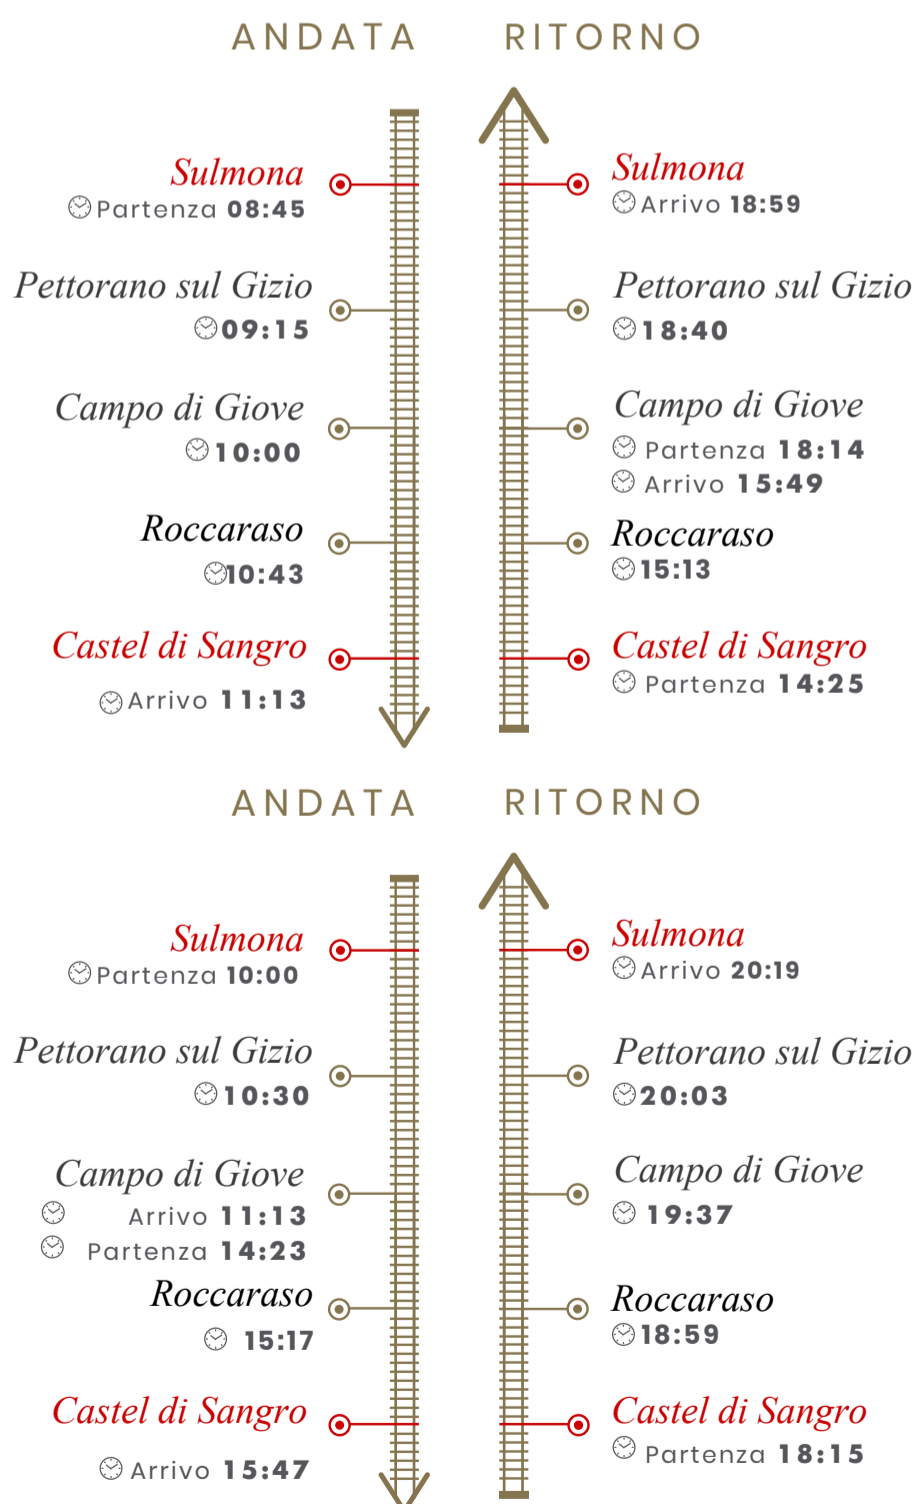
ANDATA

Sulmona
Partenza 08:45

Pettorano sul Gizio
09:15

Campo di Giove
10:00

Roccaraso
10:43

Castel di Sangro
Arrivo 11:13

RITORNO

Sulmona
Arrivo 18:59

Pettorano sul Gizio
18:40

Campo di Giove
Partenza 18:14
Arrivo 15:49

Roccaraso
15:13

Castel di Sangro
Partenza 14:25

ANDATA

Sulmona
Partenza 10:00

Pettorano sul Gizio
10:30

Campo di Giove
Arrivo 11:13
Partenza 14:23

Roccaraso
15:17

Castel di Sangro
Arrivo 15:47

RITORNO

Sulmona
Arrivo 20:19

Pettorano sul Gizio
20:03

Campo di Giove
19:37

Roccaraso
18:59

Castel di Sangro
Partenza 18:15